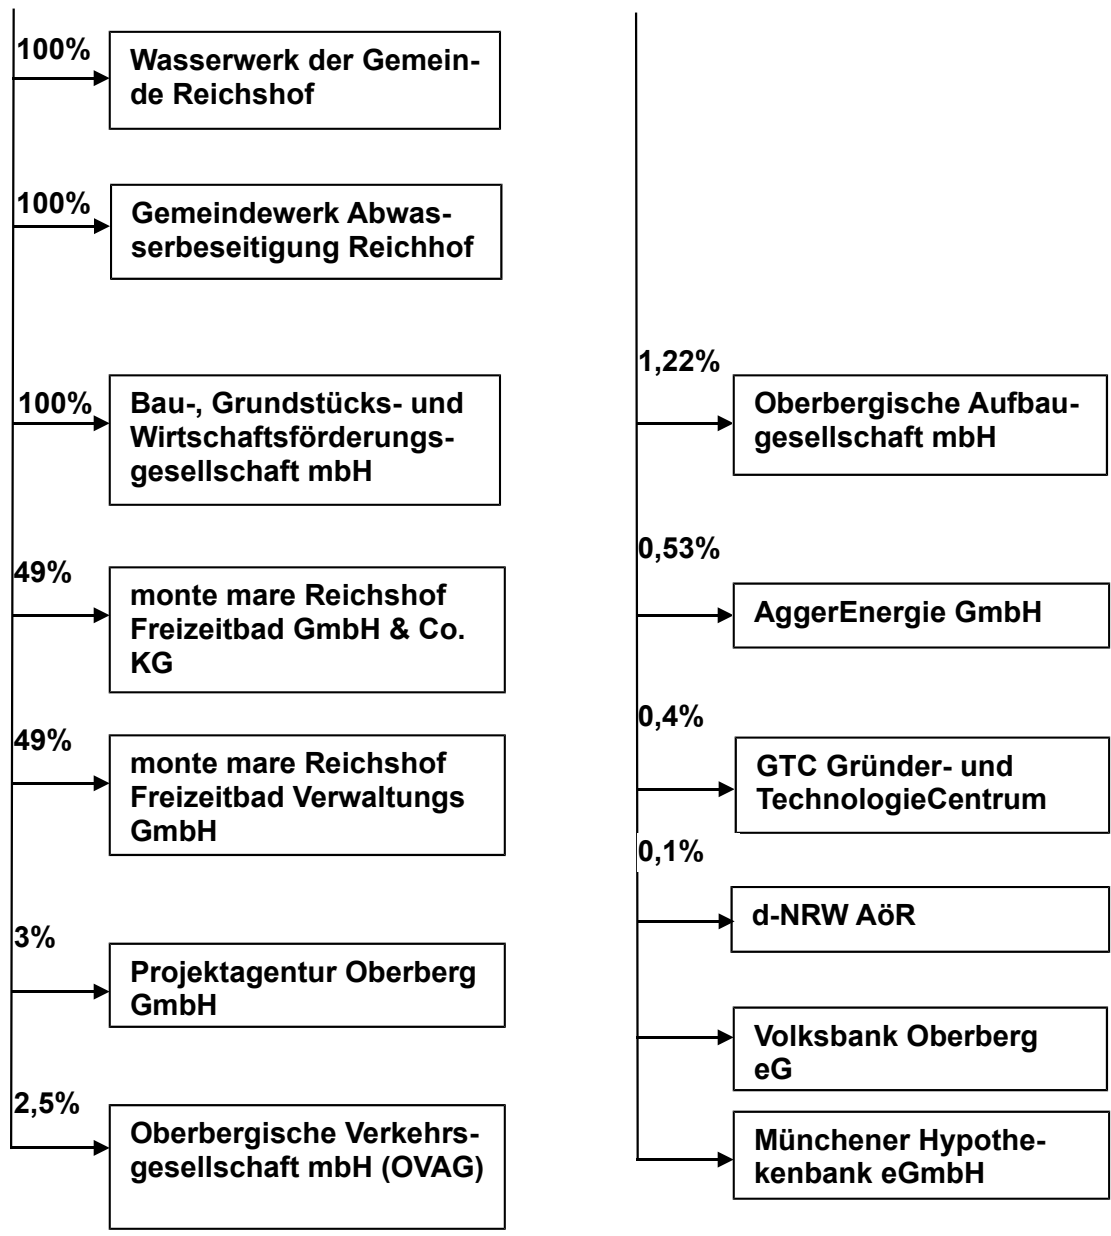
100%
Wasserwerk der Gemeinde Reichshof

100%
Gemeindewerk Abwasserbeseitigung Reichhof

100%
Bau-, Grundstücks- und Wirtschaftsförderungsgesellschaft mbH

49%
monte mare Reichshof Freizeitbad GmbH & Co. KG

49%
monte mare Reichshof Freizeitbad Verwaltungs GmbH

3%
Projektagentur Oberberg GmbH

2,5%
Oberbergische Verkehrsgesellschaft mbH (OVAG)

1,22%
Oberbergische Aufbaugesellschaft mbH

0,53%
AggerEnergie GmbH

0,4%
GTC Gründer- und TechnologieCentrum

0,1%
d-NRW AöR

Volksbank Oberberg eG

Münchener Hypothekenbank eGmbH